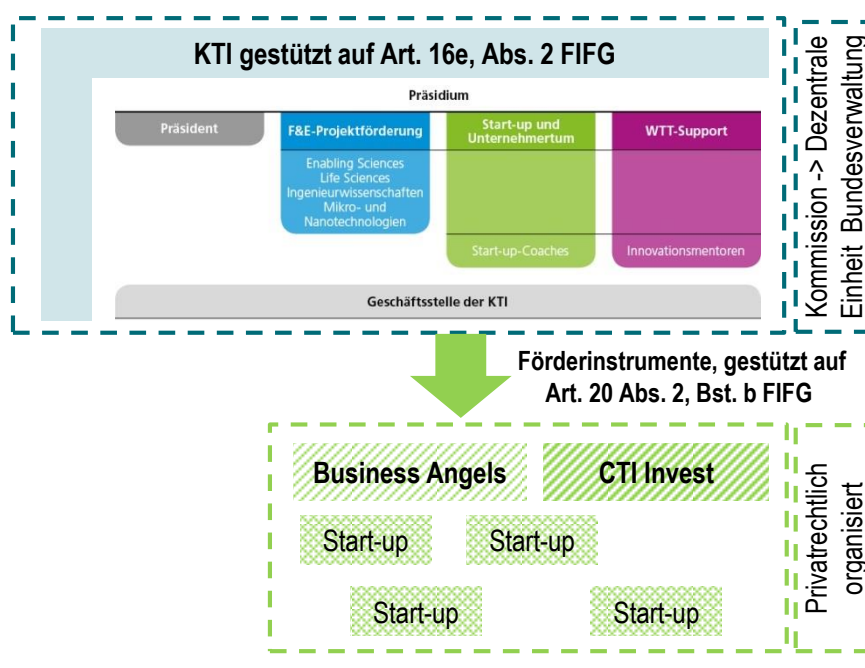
KTI gestützt auf Art. 16e, Abs. 2 FIFG

Präsidium

Präsident

F&E-Projektförderung

Enabling Sciences
Life Sciences
Ingenieurwissenschaften
Mikro- und Nanotechnologien

Start-up und Unternehmertum

Start-up-Coaches

WTT-Support

Innovationsmentoren

Geschäftsstelle der KTI

Kommission -> Dezentrale Einheit Bundesverwaltung

Förderinstrumente, gestützt auf Art. 20 Abs. 2, Bst. b FIFG

Business Angels

CTI Invest

Start-up

Start-up

Start-up

Start-up

Privatrechtlich organisiert